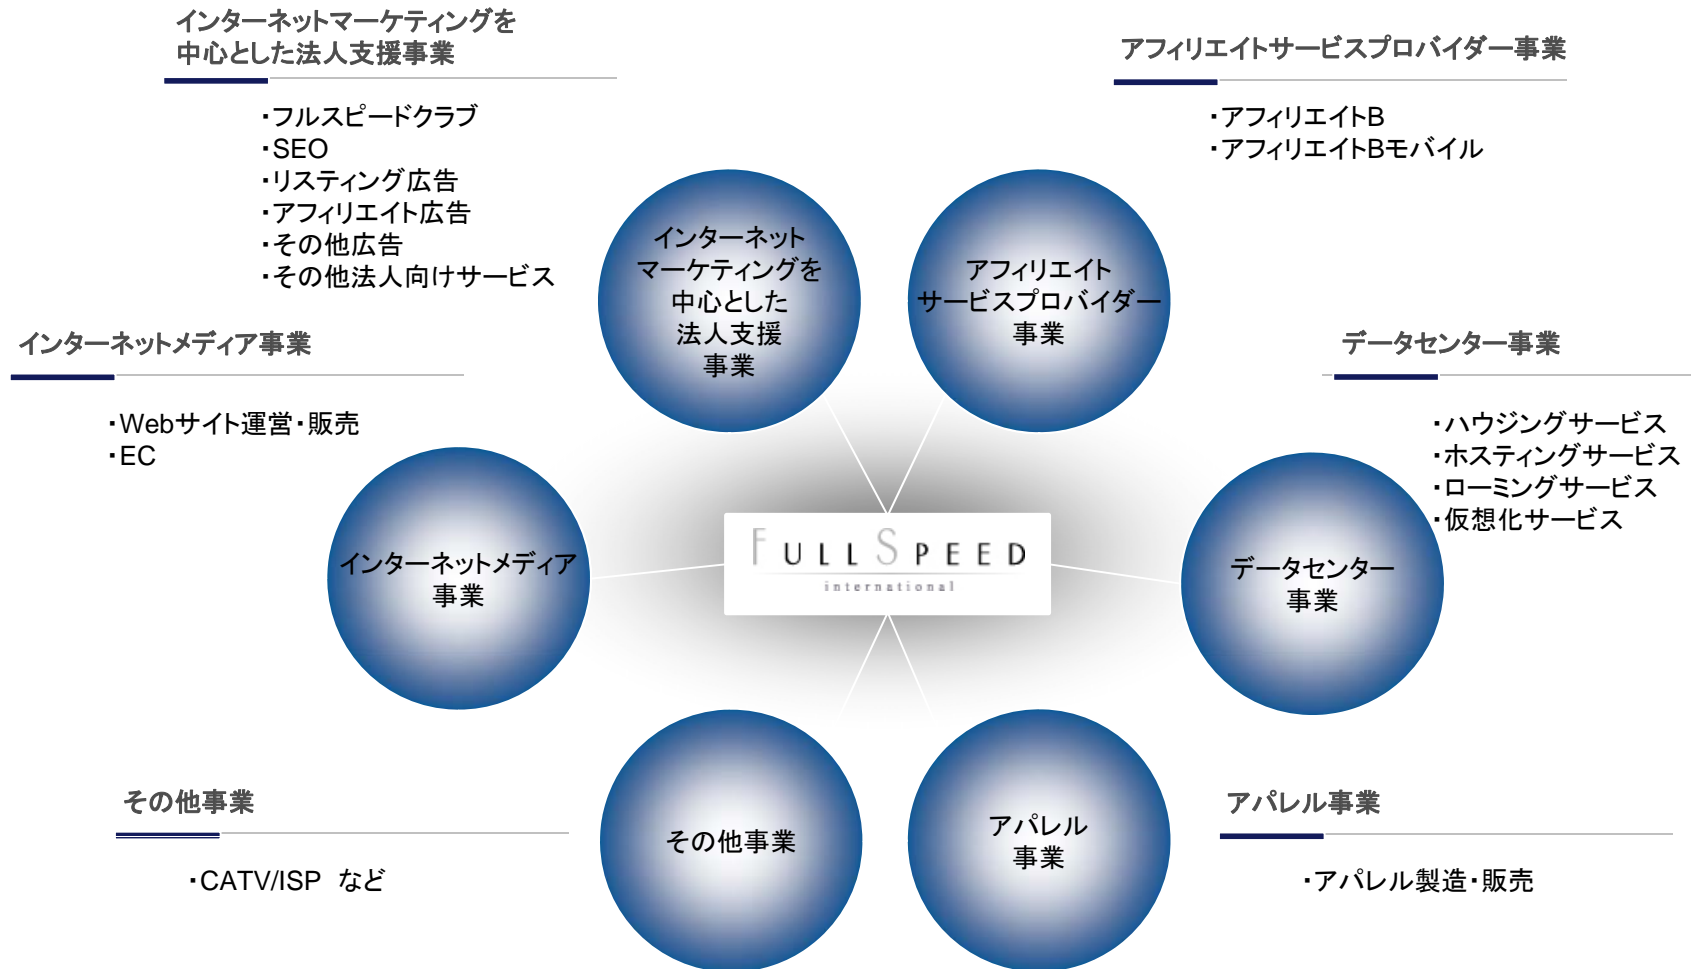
インターネットマーケティングを中心とした法人支援事業

・フルスピードクラブ
・SEO
・リスティング広告
・アフィリエイト広告
・その他広告
・その他法人向けサービス

アフィリエイトサービスプロバイダー事業

・アフィリエイトB
・アフィリエイトBモバイル

インターネットマーケティングを中心とした法人支援事業

アフィリエイトサービスプロバイダー事業

インターネットメディア事業

・Webサイト運営・販売
・EC

データセンター事業

・ハウジングサービス
・ホスティングサービス
・ローミングサービス
・仮想化サービス

インターネットメディア事業

FULL SPEED
international

データセンター事業

その他事業

・CATV/ISP など

その他事業

アパレル事業

アパレル事業

・アパレル製造・販売